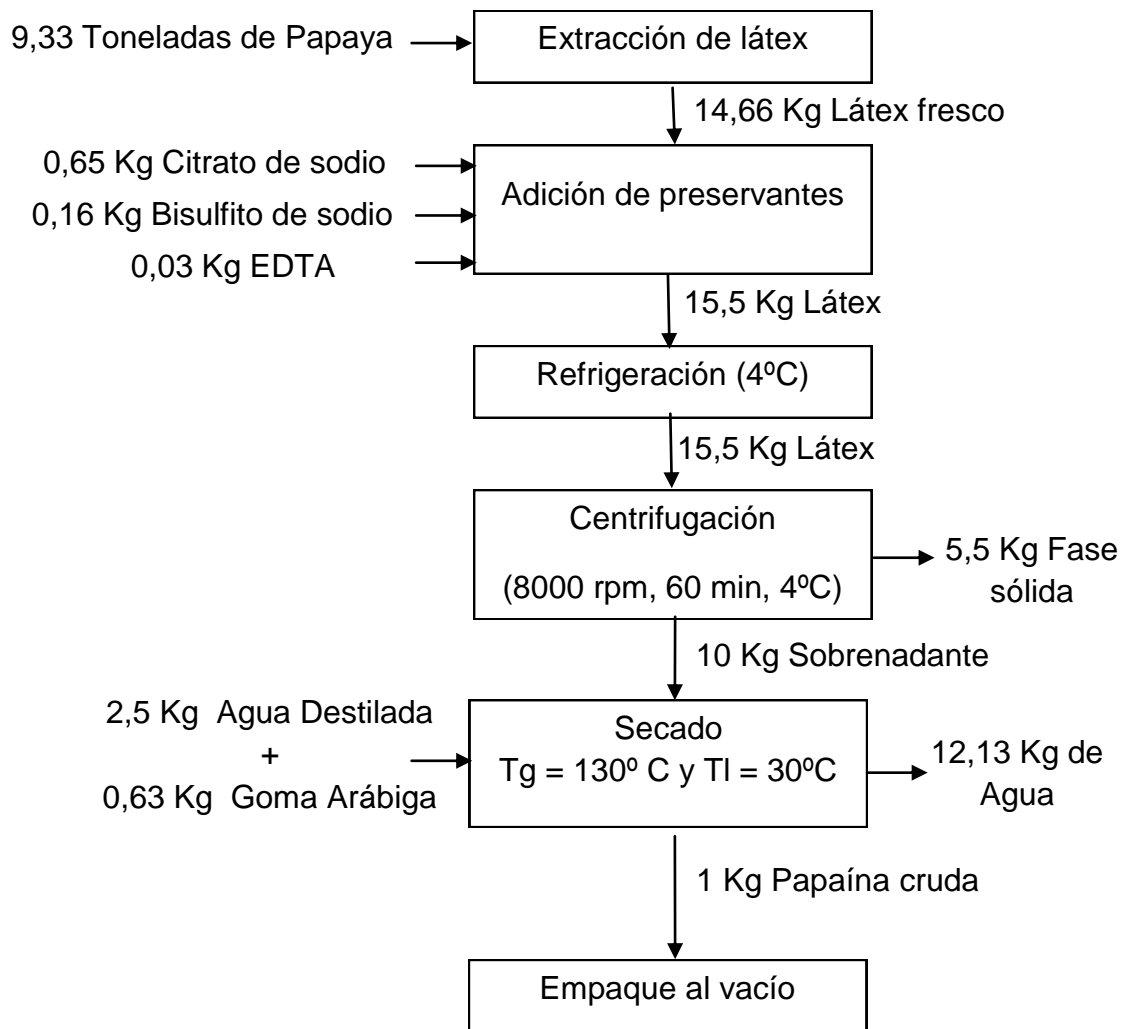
9,33 Toneladas de Papaya

Extracción de látex

14,66 Kg Látex fresco

0,65 Kg Citrato de sodio

0,16 Kg Bisulfito de sodio

0,03 Kg EDTA

Adición de preservantes

15,5 Kg Látex

Refrigeración (4ºC)

15,5 Kg Látex

Centrifugación

(8000 rpm, 60 min, 4ºC)

5,5 Kg Fase sólida

10 Kg Sobrenadante

2,5 Kg Agua Destilada
+
0,63 Kg Goma Arábiga

Secado
Tg = 130º C y Tl = 30ºC

12,13 Kg de Agua

1 Kg Papaína cruda

Empaque al vacío